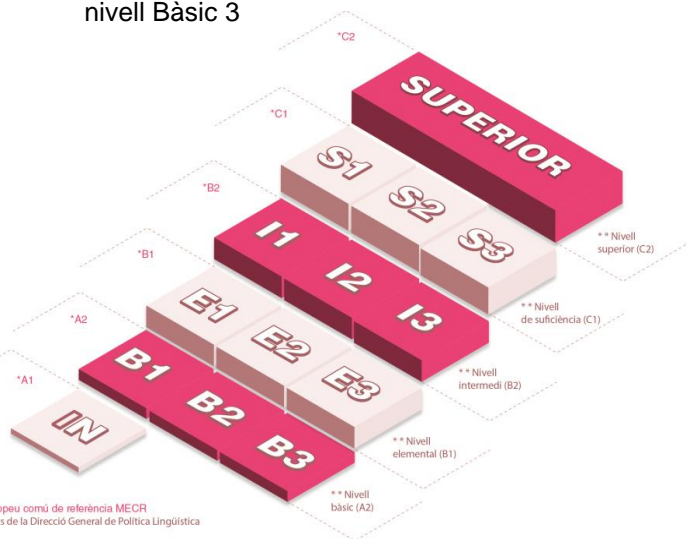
nivell Bàsic 3

*C2

SUPERIOR

*C1

S1 S2 S3

** Nivell superior (C2)

*B2

I1 I2 I3

** Nivell de suficiència (C1)

*B1

E1 E2 E3

** Nivell intermedi (B2)

*A2

B1 B2 B3

** Nivell elemental (B1)

*A1

IN

** Nivell bàsic (A2)

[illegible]peu comú de referència MECR
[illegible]s de la Direcció General de Política Lingüística